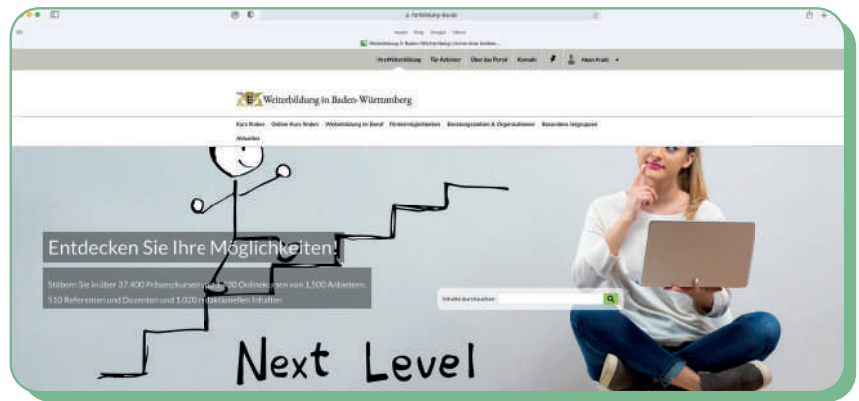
fortbildung-bw.de

Weiterbildung in Baden-Württemberg

Ihre Weiterbildung Für Anbieter Über das Portal Kontakt Mein Profil

Weiterbildung in Baden-Württemberg

Kurs finden Online-Kurs finden Weiterbildung im Beruf Fördermöglichkeiten Beratungsstellen & Organisationen Besondere Zielgruppen Aktuelles

Entdecken Sie Ihre Möglichkeiten!

Stöbern Sie in über 37.400 Präsenzkursen und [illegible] Onlinekursen von 1.500 Anbietern, 510 Referenten und Dozenten und 1.020 redaktionellen Inhalten.

Inhalte durchsuchen

Next Level